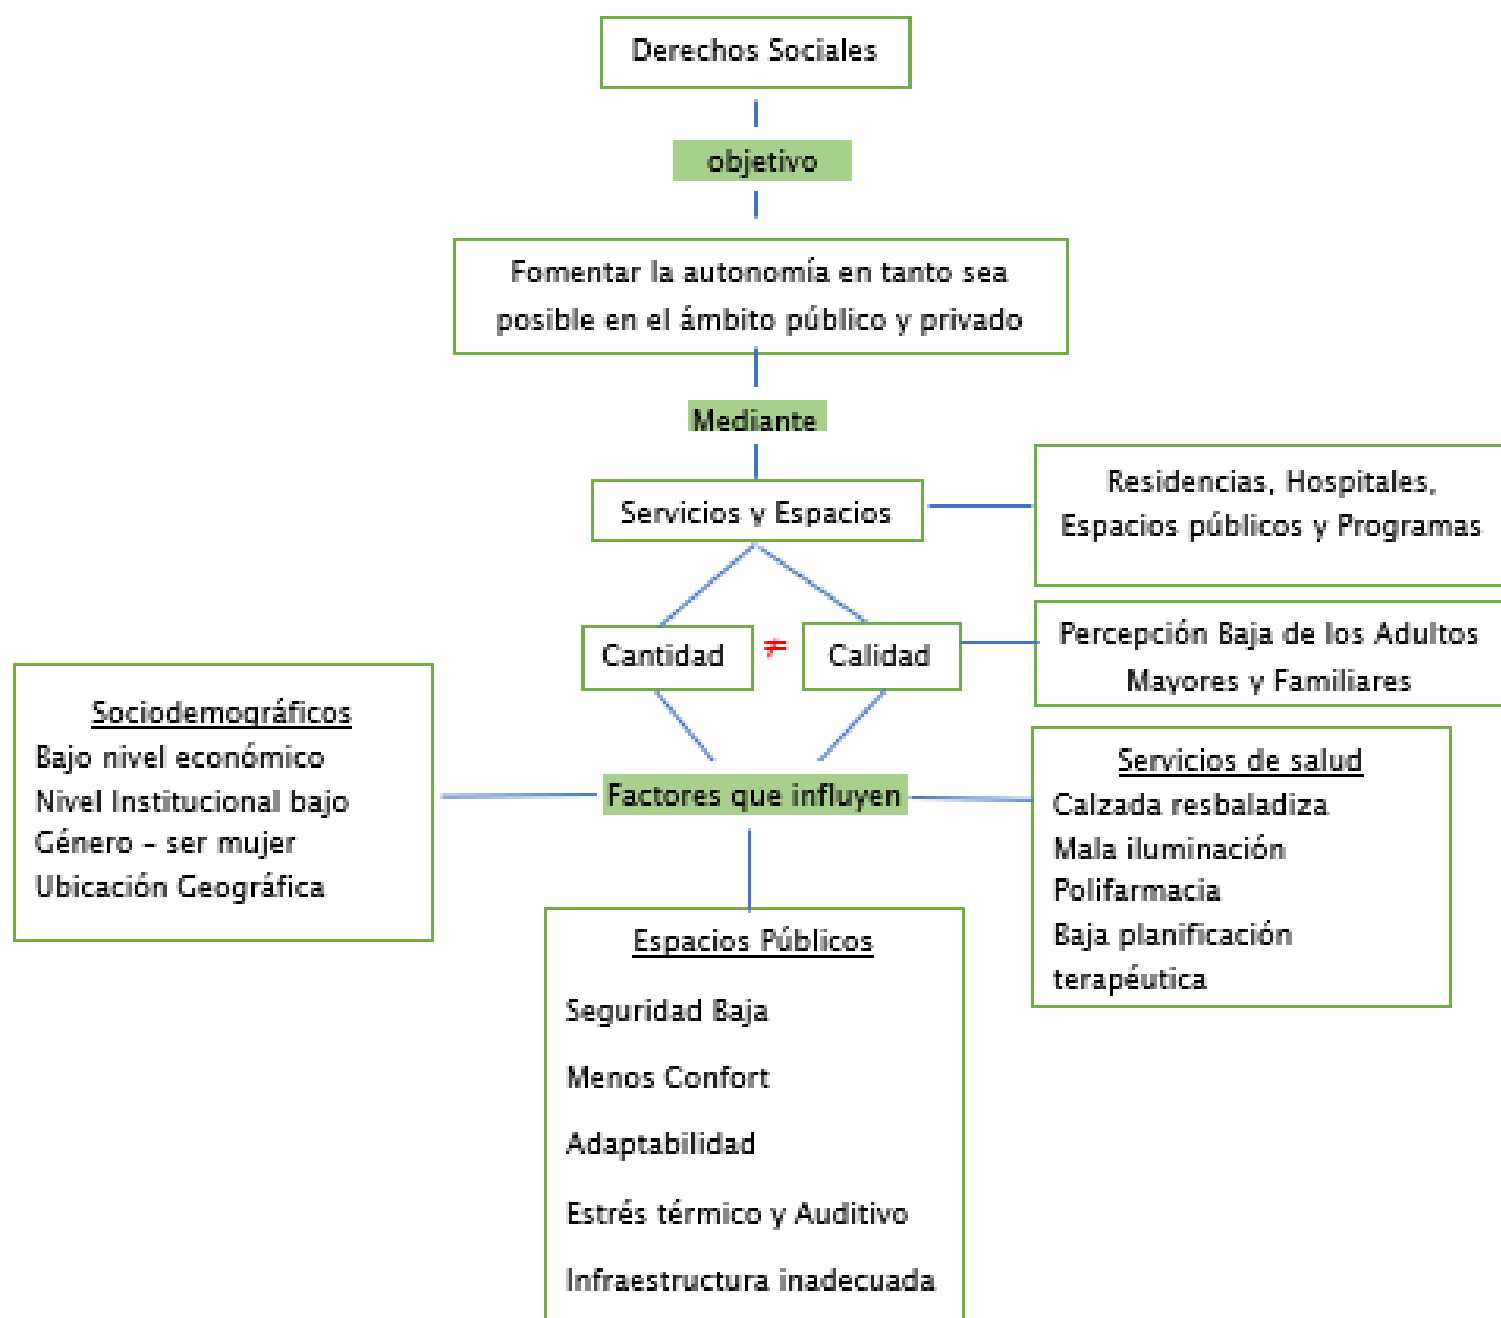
Derechos Sociales

objetivo

Fomentar la autonomía en tanto sea posible en el ámbito público y privado

Mediante

Servicios y Espacios

Residencias, Hospitales, Espacios públicos y Programas

Cantidad $\neq$ Calidad

Percepción Baja de los Adultos Mayores y Familiares

Sociodemográficos
Bajo nivel económico
Nivel Institucional bajo
Género - ser mujer
Ubicación Geográfica

Factores que influyen

Servicios de salud
Calzada resbaladiza
Mala iluminación
Polifarmacia
Baja planificación terapéutica

Espacios Públicos

Seguridad Baja

Menos Confort

Adaptabilidad

Estrés térmico y Auditivo

Infraestructura inadecuada